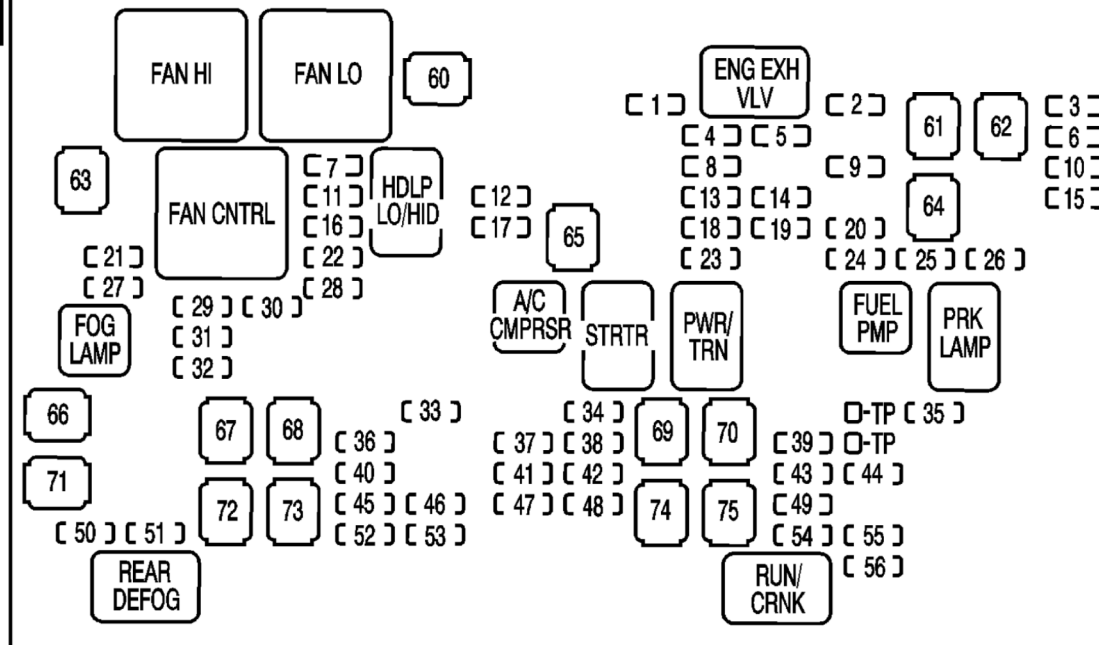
FAN HI
FAN LO
60
ENG EXH VLV
1
2
61
62
3
6
10
15
4
5
8
9
63
FAN CNTRL
7
11
16
22
28
HDLP LO/HID
12
17
65
13
14
18
19
20
64
23
24
25
26
21
27
29
30
31
32
FOG LAMP
A/C CMPRSR
STRTR
PWR/ TRN
FUEL PMP
PRK LAMP
66
67
68
33
36
40
45
46
52
53
34
37
38
41
42
47
48
69
70
74
75
TP
35
TP
39
43
44
49
54
55
56
71
72
73
50
51
REAR DEFOG
RUN/ CRNK